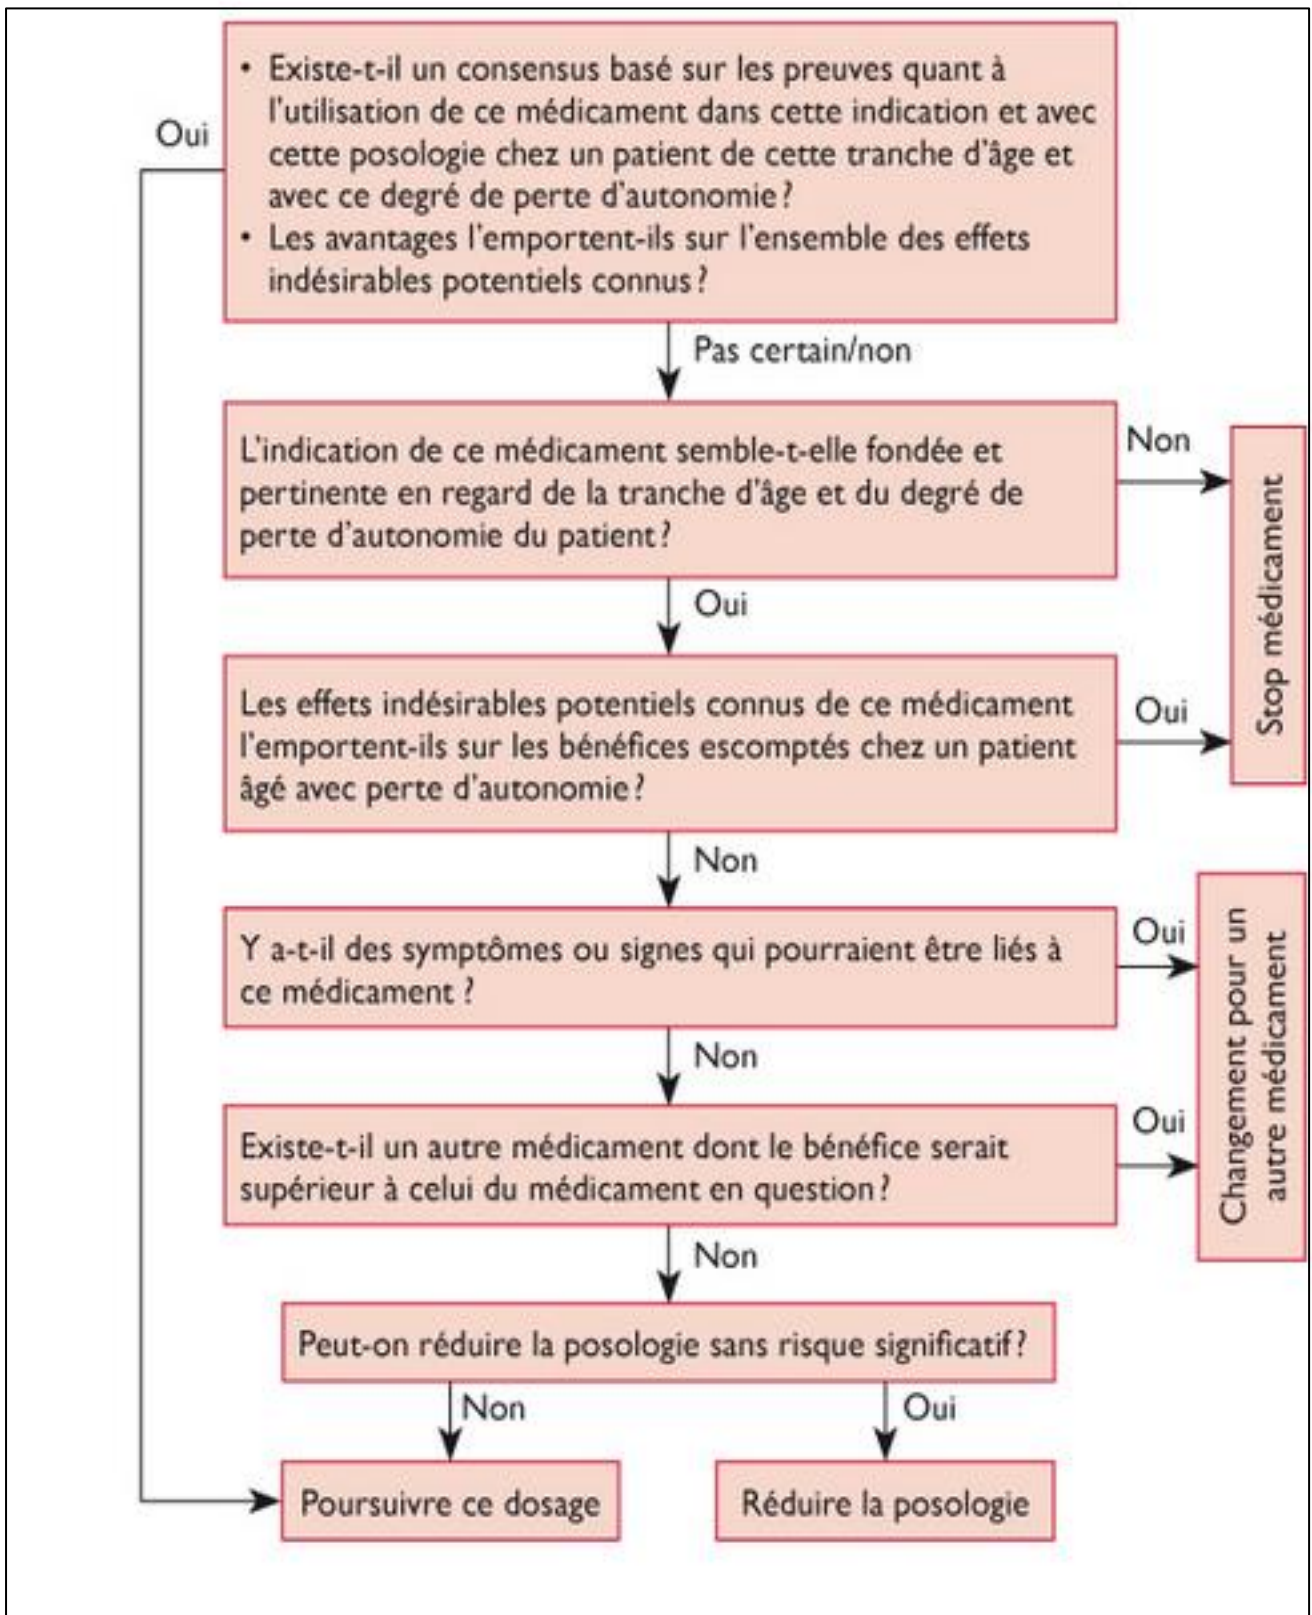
• Existe-t-il un consensus basé sur les preuves quant à l'utilisation de ce médicament dans cette indication et avec cette posologie chez un patient de cette tranche d'âge et avec ce degré de perte d'autonomie ?
• Les avantages l'emportent-ils sur l'ensemble des effets indésirables potentiels connus ?

Oui

Pas certain/non

L'indication de ce médicament semble-t-elle fondée et pertinente en regard de la tranche d'âge et du degré de perte d'autonomie du patient ?

Non

Stop médicament

Oui

Les effets indésirables potentiels connus de ce médicament l'emportent-ils sur les bénéfices escomptés chez un patient âgé avec perte d'autonomie ?

Oui

Non

Y a-t-il des symptômes ou signes qui pourraient être liés à ce médicament ?

Oui

Changement pour un autre médicament

Non

Existe-t-il un autre médicament dont le bénéfice serait supérieur à celui du médicament en question ?

Oui

Non

Peut-on réduire la posologie sans risque significatif ?

Non

Oui

Poursuivre ce dosage

Réduire la posologie